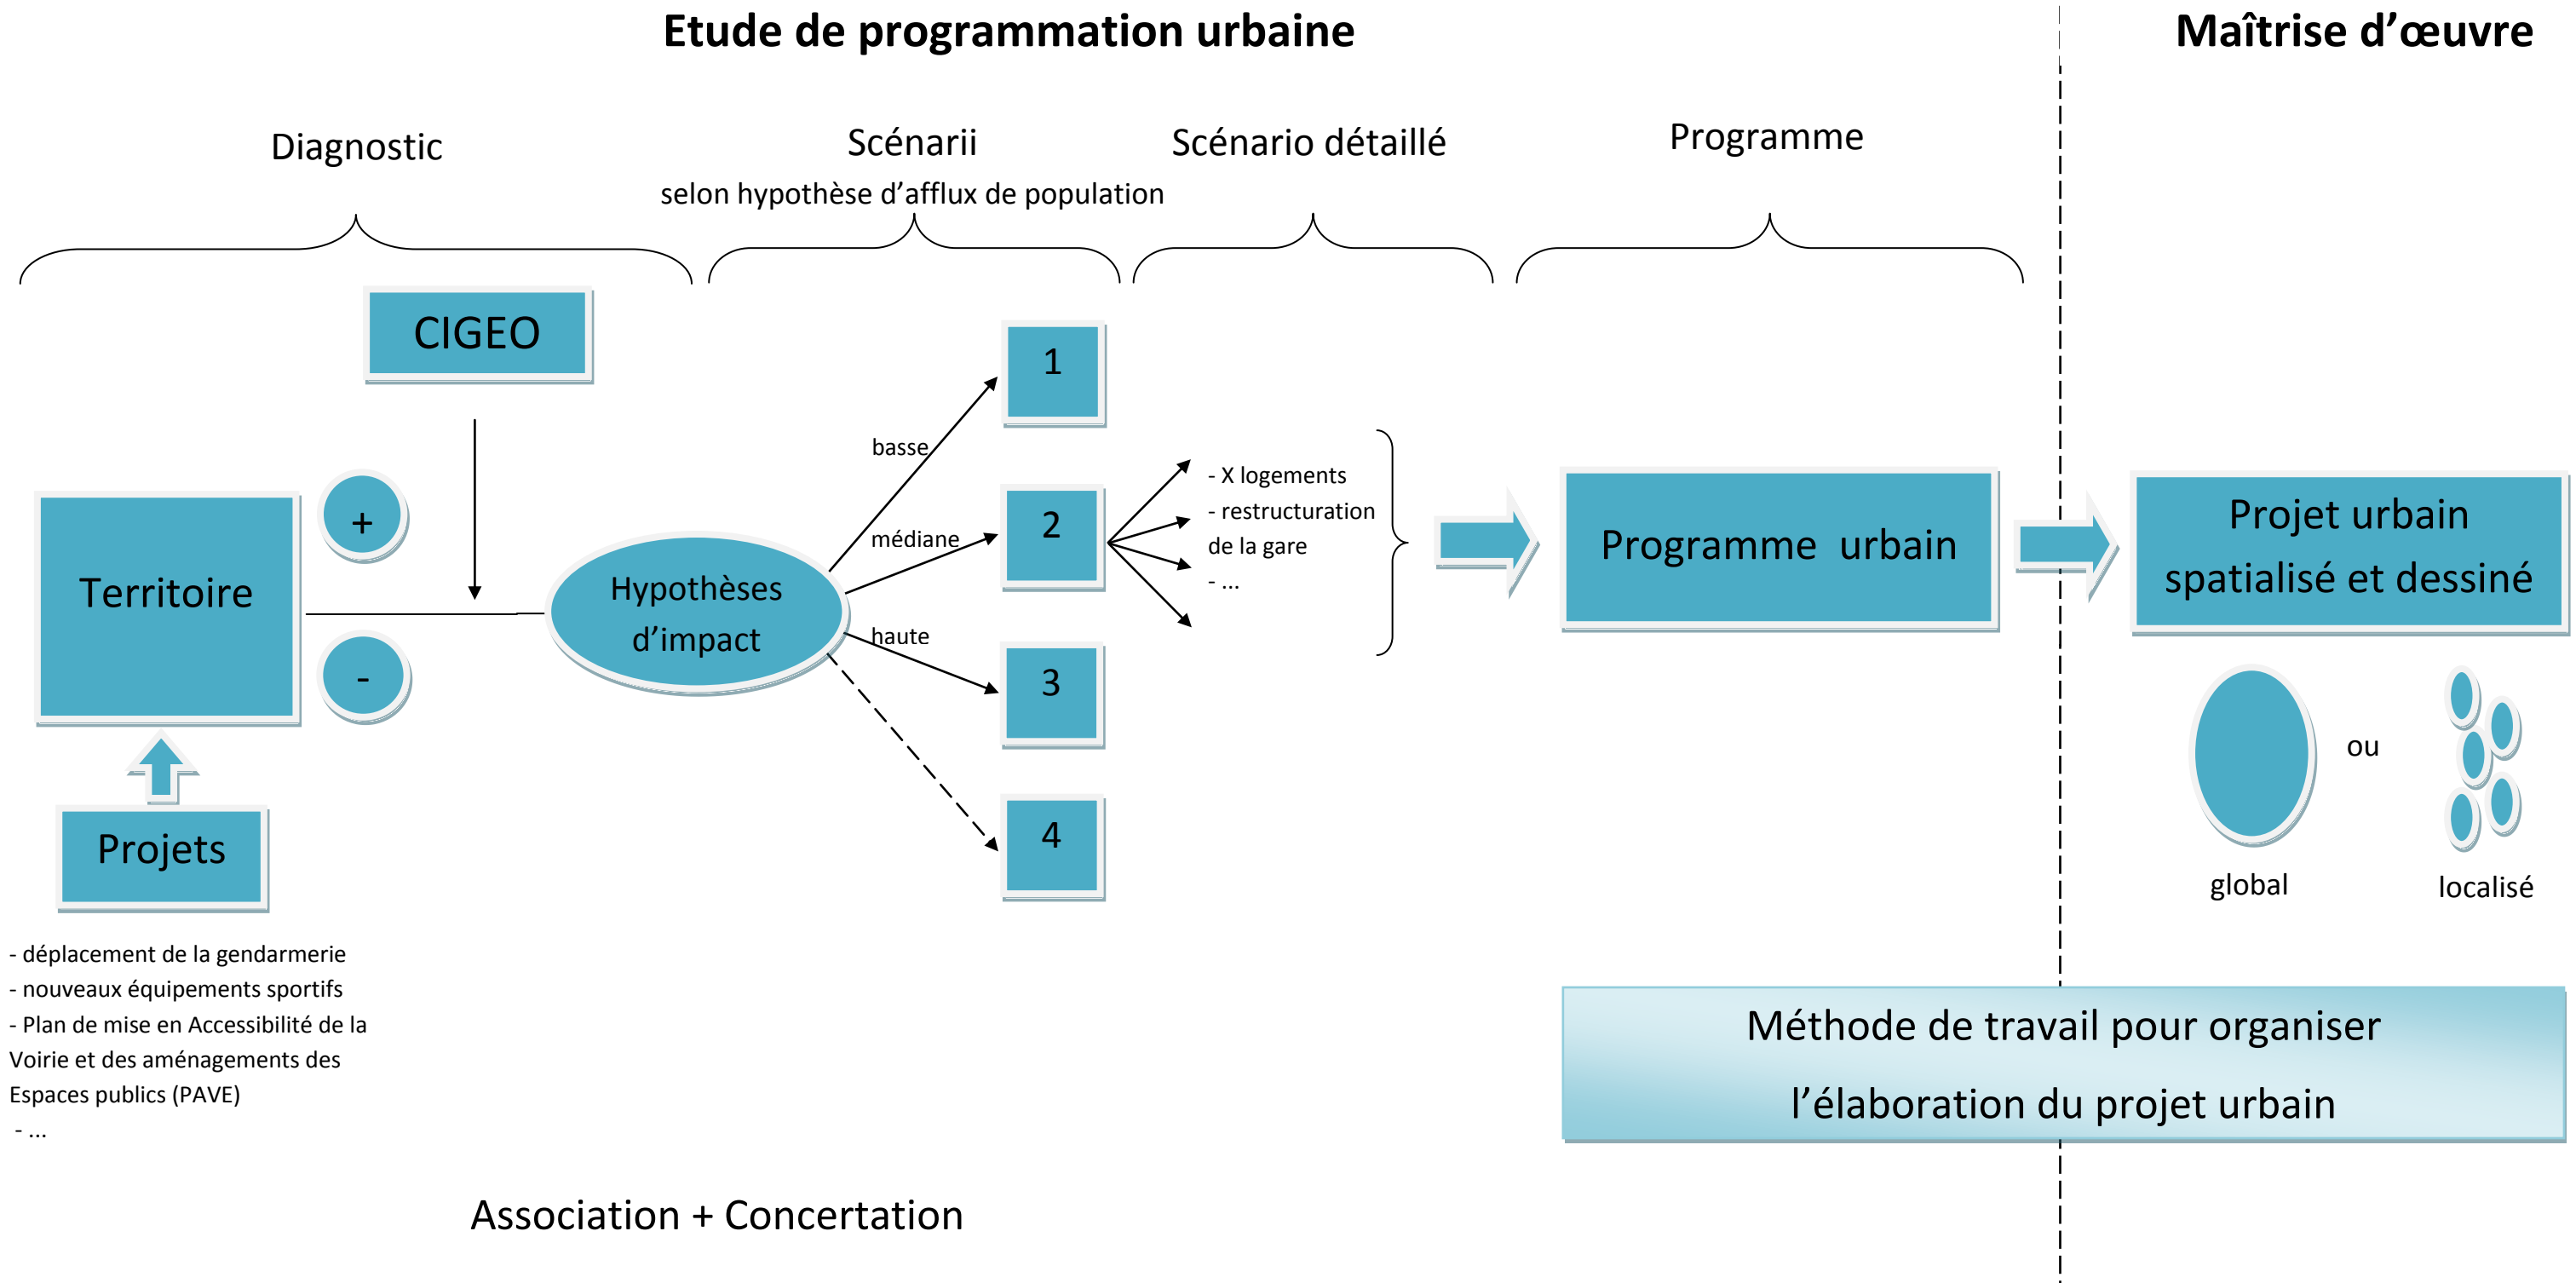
Etude de programmation urbaine

Maîtrise d'œuvre

Diagnostic

Scénarii
selon hypothèse d'afflux de population

Scénario détaillé

Programme

CIGEO

Territoire

+

-

Hypothèses d'impact

basse

médiane

haute

1

2

3

4

- X logements
- restructuration de la gare
- ...

Programme urbain

Projet urbain spatialisé et dessiné

ou

global

localisé

Projets

- déplacement de la gendarmerie
- nouveaux équipements sportifs
- Plan de mise en Accessibilité de la Voirie et des aménagements des Espaces publics (PAVE)
- ...

Méthode de travail pour organiser l'élaboration du projet urbain

Association + Concertation